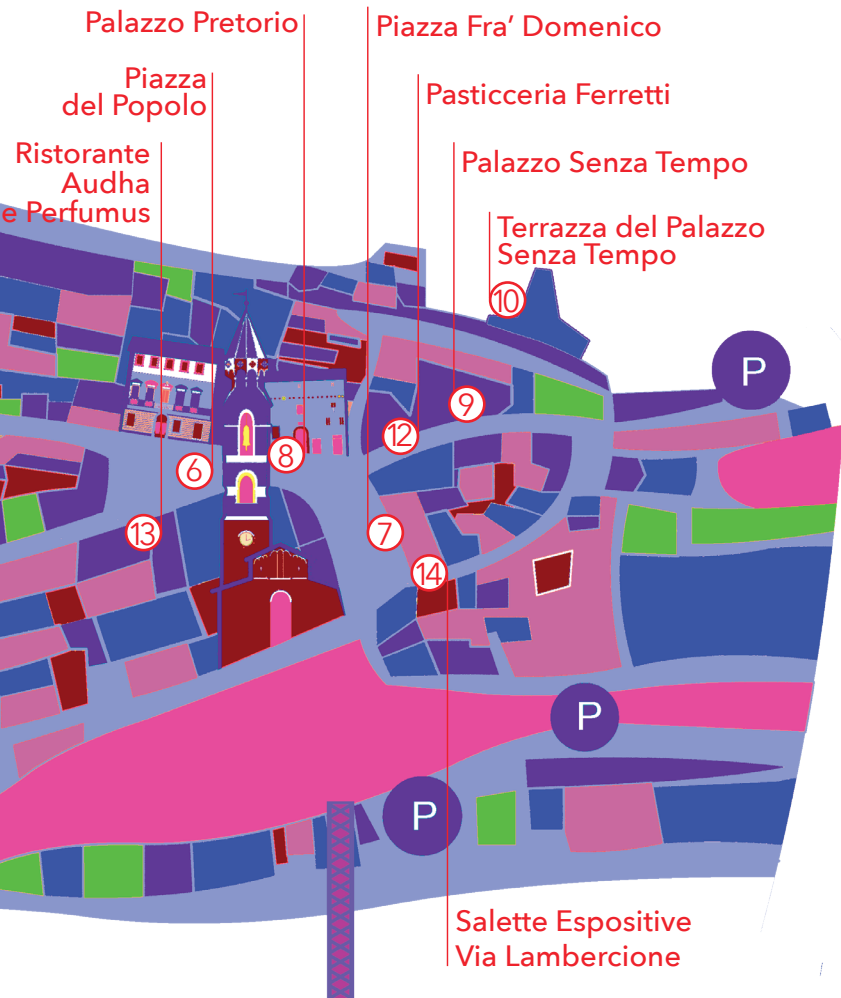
Palazzo Pretorio

Piazza Fra' Domenico

Piazza del Popolo

Pasticceria Ferretti

Ristorante Audha e Perfumus

Palazzo Senza Tempo

Terrazza del Palazzo Senza Tempo

10

P

9

12

8

6

13

7

14

P

P

Salette Espositive Via Lambercione